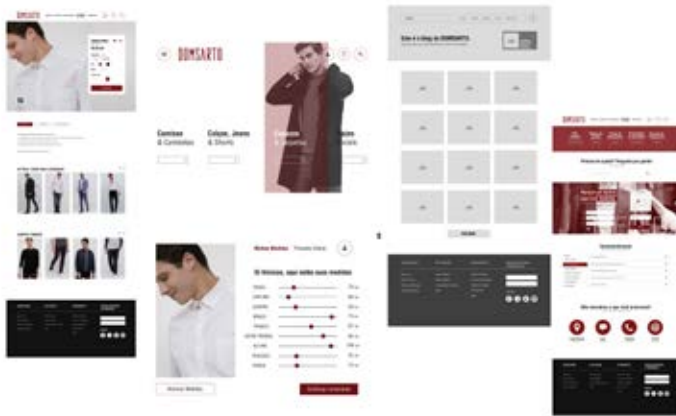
DOMSARTO

DOMSARTO

Camisas & Camisetas

Calças, Jeans & Shorts

Casacos & Jaquetas

Blazers

Este é o blog da DOMSARTO

Nossas Medidas

Olá! Vamos, aqui estão suas medidas

Nossas Medidas

Continuar comprando

DOMSARTO

Precisa de ajuda? Seguimos por perto

Fale conosco

Não encontrou o que está procurando?